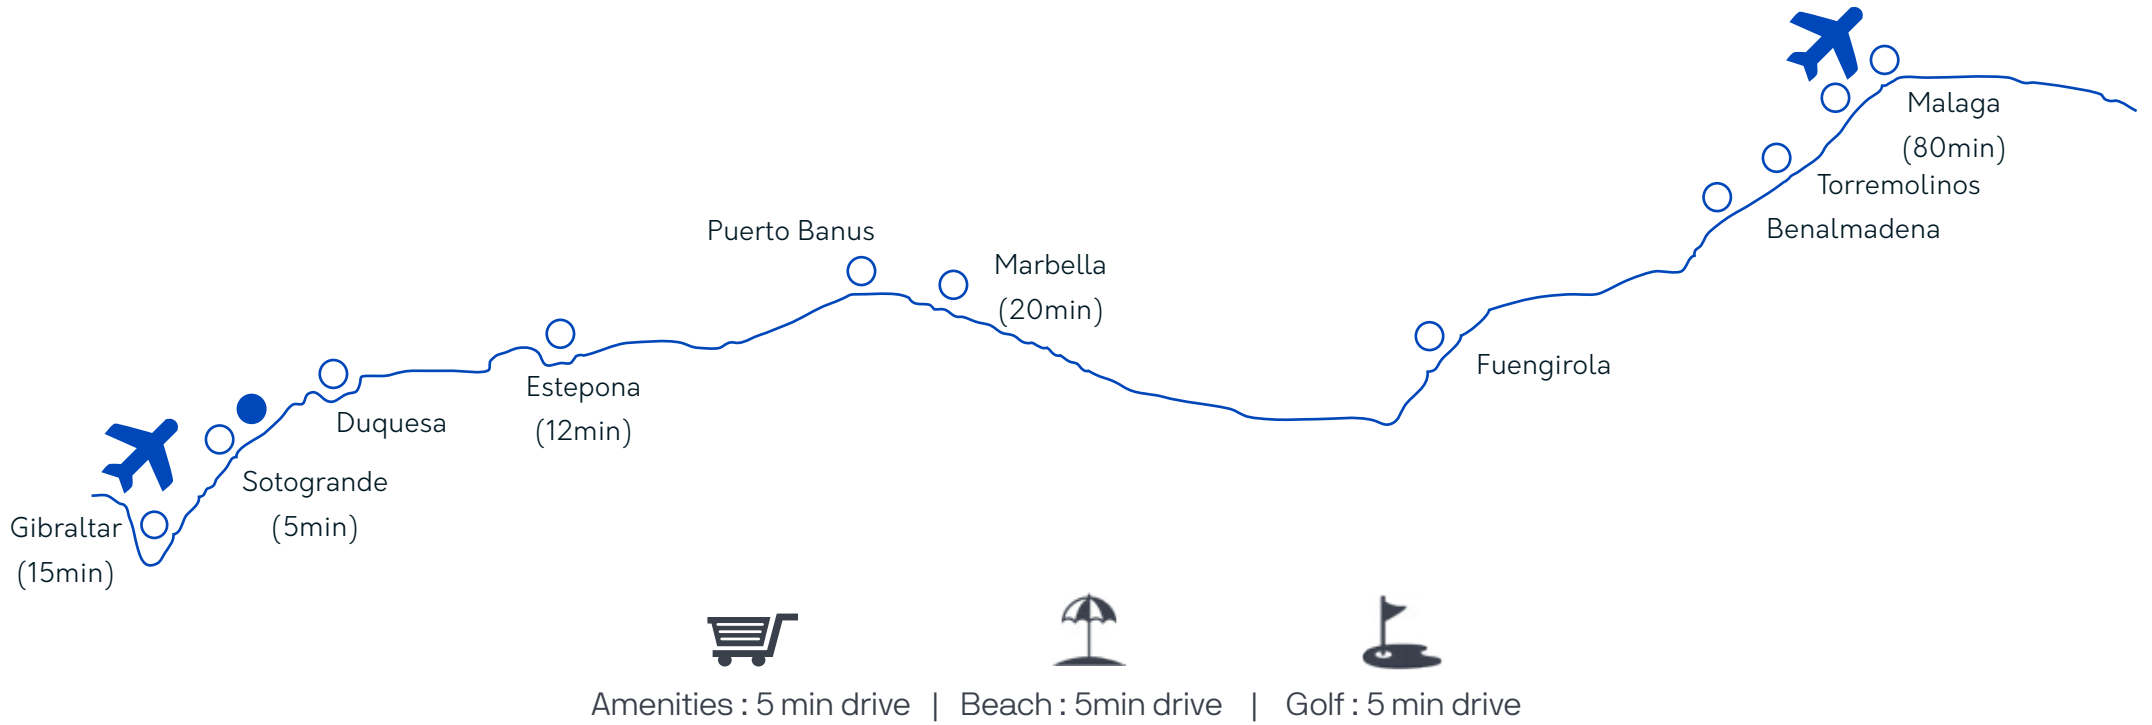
Malaga
(80min)
Torremolinos
Benalmadena
Puerto Banus
Marbella
(20min)
Fuengirola
Estepona
(12min)
Duquesa
Sotogrande
(5min)
Gibraltar
(15min)

Amenities : 5 min drive | Beach : 5min drive | Golf : 5 min drive